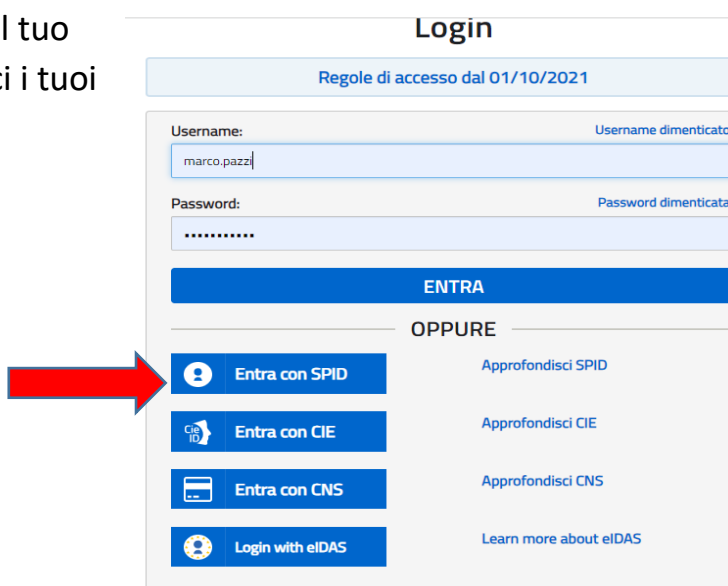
l tuo
i i tuoi

Login

Regole di accesso dal 01/10/2021

Username:
Username dimenticato

marco.pazzi

Password:
Password dimenticata

...........

ENTRA

OPPURE

Entra con SPID
Approfondisci SPID

Cie ID
Entra con CIE
Approfondisci CIE

Entra con CNS
Approfondisci CNS

Login with eIDAS
Learn more about eIDAS